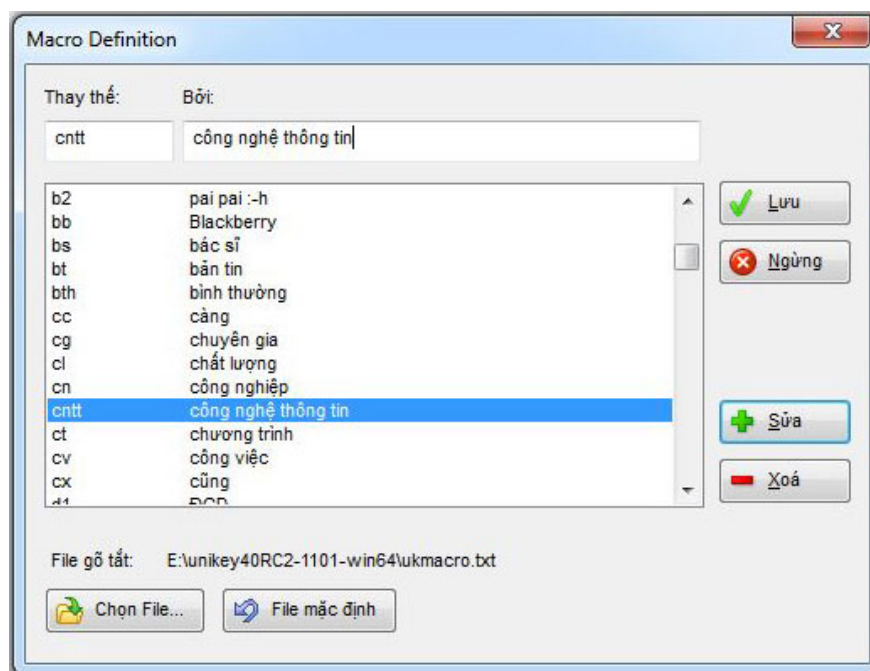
Macro Definition

Thay thế: Bởi:

cntt công nghệ thông tin

| | |
|---|---|
| b2 | pai pai :-h |
| bb | Blackberry |
| bs | bác sĩ |
| bt | bản tin |
| bth | bình thường |
| cc | càng |
| cg | chuyên gia |
| cl | chất lượng |
| cn | công nghiệp |
| cntt | công nghệ thông tin |
| ct | chương trình |
| cv | công việc |
| cx | cũng |
| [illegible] | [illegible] |

Lưu
Ngừng
Sửa
Xoá

File gõ tắt: E:\unikey40RC2-1101-win64\ukmacro.txt

Chọn File...
File mặc định